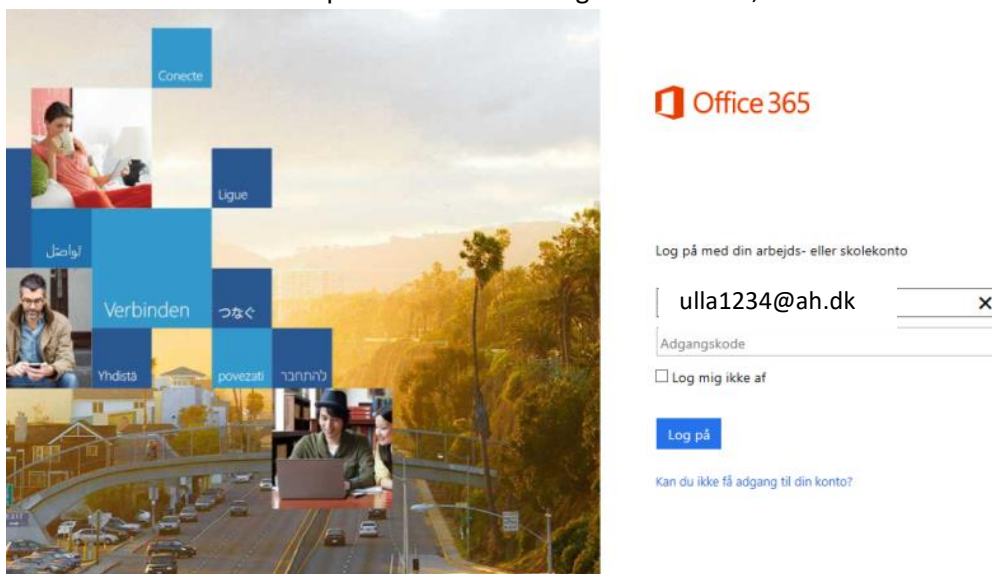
Conecte

Ligue

تواصل

Verbinden

つなぐ

Yhdistä

povezati

להתחבר

Office 365

Log på med din arbejds- eller skolekonto

ulla1234@ah.dk

×

Adgangskode

Log mig ikke af

Log på

Kan du ikke få adgang til din konto?